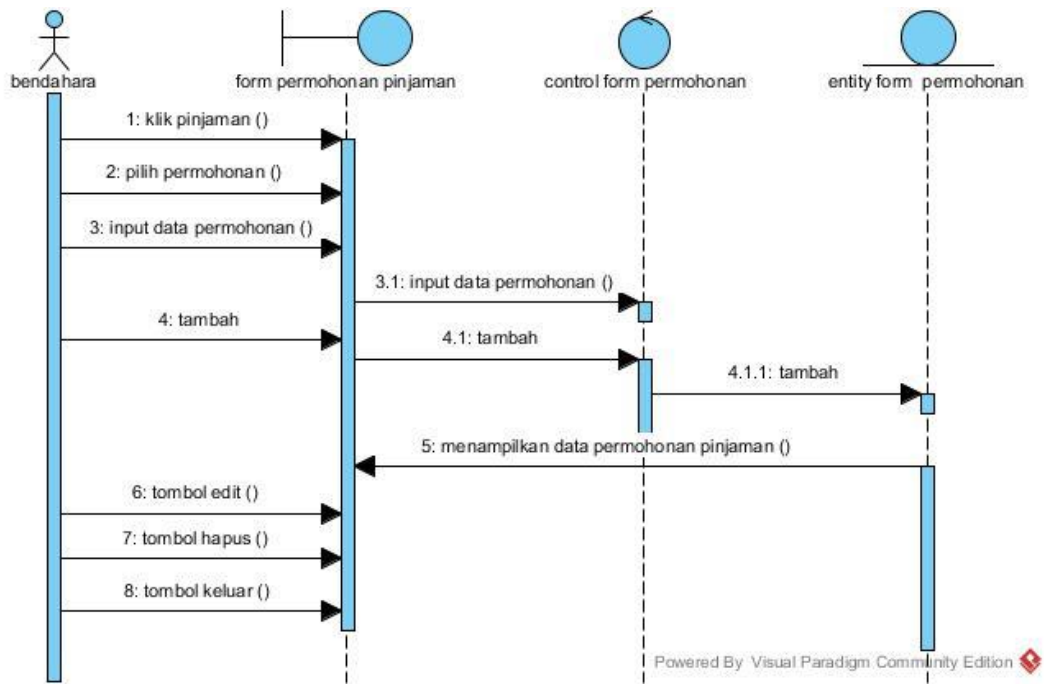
bendahara

form permohonan pinjaman

control form permohonan

entity form permohonan

1: klik pinjaman ()

2: pilih permohonan ()

3: input data permohonan ()

3.1: input data permohonan ()

4: tambah

4.1: tambah

4.1.1: tambah

5: menampilkan data permohonan pinjaman ()

6: tombol edit ()

7: tombol hapus ()

8: tombol keluar ()

Powered By Visual Paradigm Community Edition